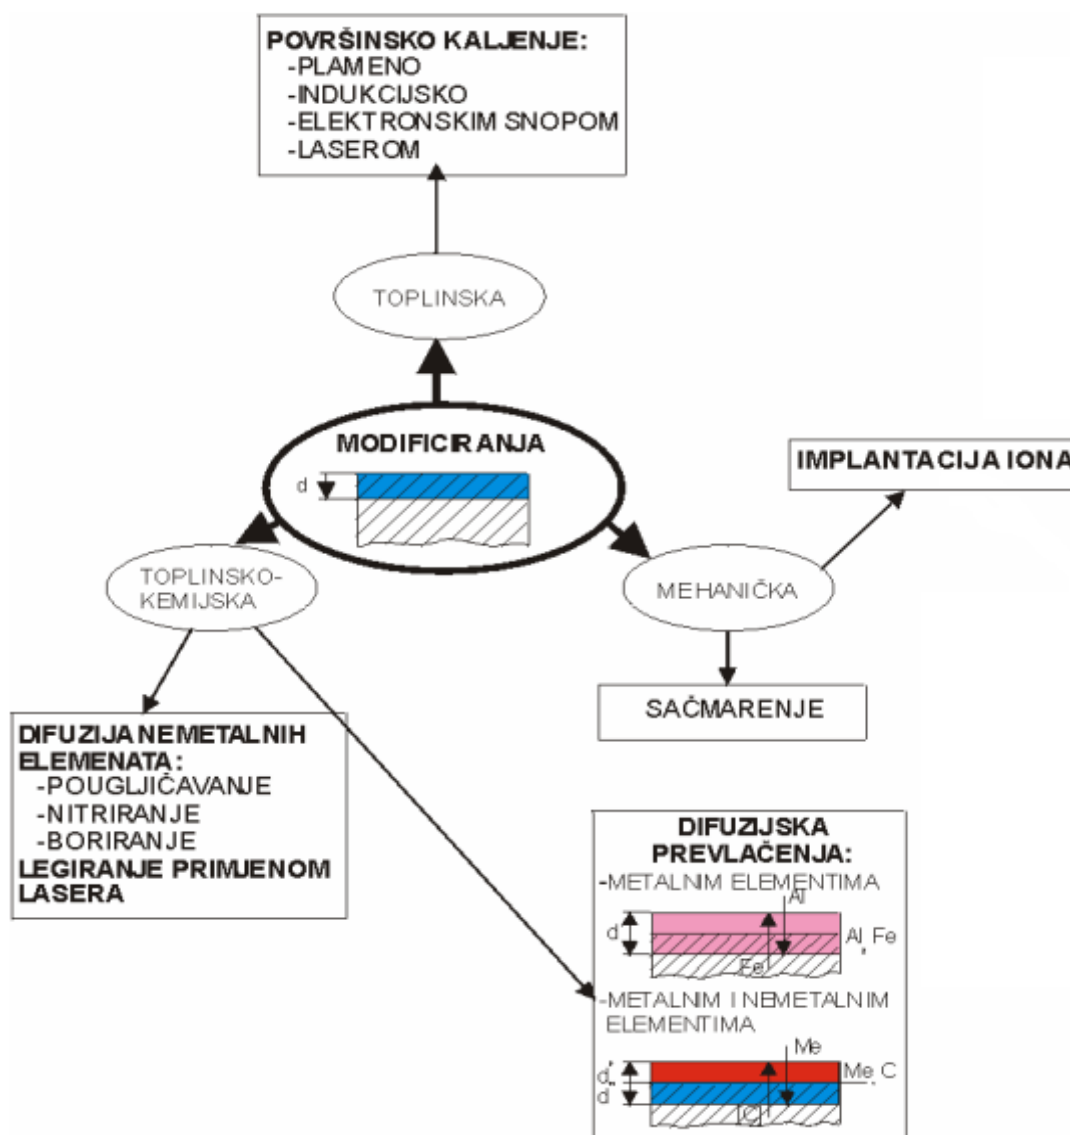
POVRŠINSKO KALJENJE:
-PLAMENO
-INDUKCIJSKO
-ELEKTRONSKIM SNOPOM
-LASEROM

TOPLINSKA

MODIFICIRANJA

d

IMPLANTACIJA IONA

TOPLINSKO-KEMIJSKA

MEHANIČKA

SAČMARENJE

DIFUZIJA NEMETALNIH ELEMENATA:
-POUGLJIČAVANJE
-NITRIRANJE
-BORIRANJE
LEGIRANJE PRIMJENOM LASERA

DIFUZIJSKA PREVLAČENJA:
-METALNIM ELEMENTIMA
d
Al
Al, Fe
Fe
-METALNIM I NEMETALNIM ELEMENTIMA
Me
d'
d
Me, C
C